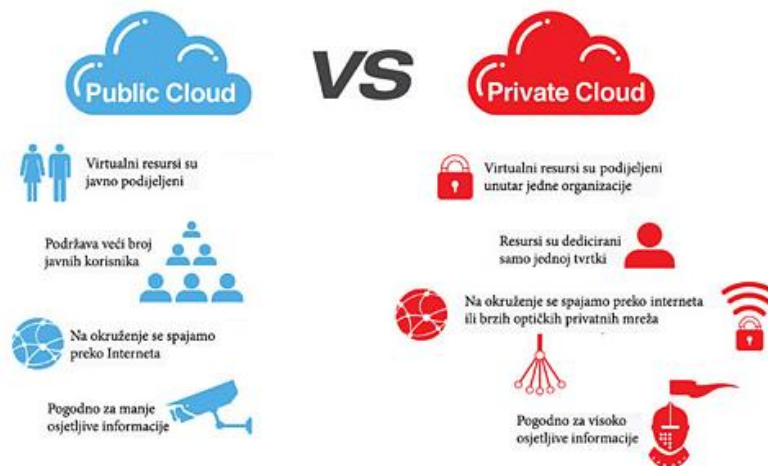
Public Cloud

VS

Private Cloud

Virtualni resursi su javno podijeljeni

Podržava veći broj javnih korisnika

Na okruženje se spajamo preko Interneta

Pogodno za manje osjetljive informacije

Virtualni resursi su podijeljeni unutar jedne organizacije

Resursi su dedicirani samo jednoj tvrtki

Na okruženje se spajamo preko interneta ili brzih optičkih privatnih mreža

Pogodno za visoko osjetljive informacije